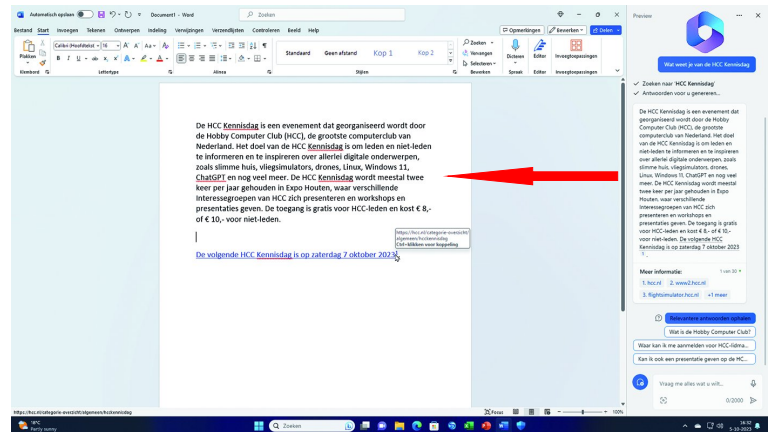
Automatisch opslaan  Document1 - Word  Zoeken

Bestand Start Invoegen Tekenen Ontwerpen Indeling Verwijzingen Verzendlijsten Controleren Beeld Help

Opmerkingen  Bewerken  Delen

Plakken  Calibri (Hoofdtekst)  18  Standaard  Geen afstand  Kop 1  Kop 2  Zoeken  Vervangen  Selecteren  Dicteren  Editor  Invoegtoepassingen

Klembord  Lettertype  Alinea  Stijlen  Bewerken  Spraak  Editor  Invoegtoepassingen

De HCC Kennisdag is een evenement dat georganiseerd wordt door de Hobby Computer Club (HCC), de grootste computerclub van Nederland. Het doel van de HCC Kennisdag is om leden en niet-leden te informeren en te inspireren over allerlei digitale onderwerpen, zoals slimme huis, vliegsimulators, drones, Linux, Windows 11, ChatGPT en nog veel meer. De HCC Kennisdag wordt meestal twee keer per jaar gehouden in Expo Houten, waar verschillende interessegroepen van HCC zich presenteren en workshops en presentaties geven. De toegang is gratis voor HCC-leden en kost € 8,- of € 10,- voor niet-leden.

https://hcc.nl/categorie-overzicht/algemeen/hcckennisdag
Ctrl+klikken voor koppeling

De volgende HCC Kennisdag is op zaterdag 7 oktober 2023

Preview

Wat weet je van de HCC Kennisdag

Zoeken naar 'HCC Kennisdag'
Antwoorden voor u genereren...

De HCC Kennisdag is een evenement dat georganiseerd wordt door de Hobby Computer Club (HCC), de grootste computerclub van Nederland. Het doel van de HCC Kennisdag is om leden en niet-leden te informeren en te inspireren over allerlei digitale onderwerpen, zoals slimme huis, vliegsimulators, drones, Linux, Windows 11, ChatGPT en nog veel meer. De HCC Kennisdag wordt meestal twee keer per jaar gehouden in Expo Houten, waar verschillende interessegroepen van HCC zich presenteren en workshops en presentaties geven. De toegang is gratis voor HCC-leden en kost € 8,- of € 10,- voor niet-leden. De volgende HCC Kennisdag is op zaterdag 7 oktober 2023

Meer informatie:  1 van 30
1. hcc.nl  2. www2.hcc.nl
3. flightsimulator.hcc.nl  +1 meer

Relevantere antwoorden ophalen
Wat is de Hobby Computer Club?
Waar kan ik me aanmelden voor HCC-lidma...
Kan ik ook een presentatie geven op de HC...

Vraag me alles wat u wilt...
0/2000

https://hcc.nl/categorie-overzicht/algemeen/hcckennisdag  Focus  100%

18°C Partly sunny  Zoeken  14:12 5-10-2023